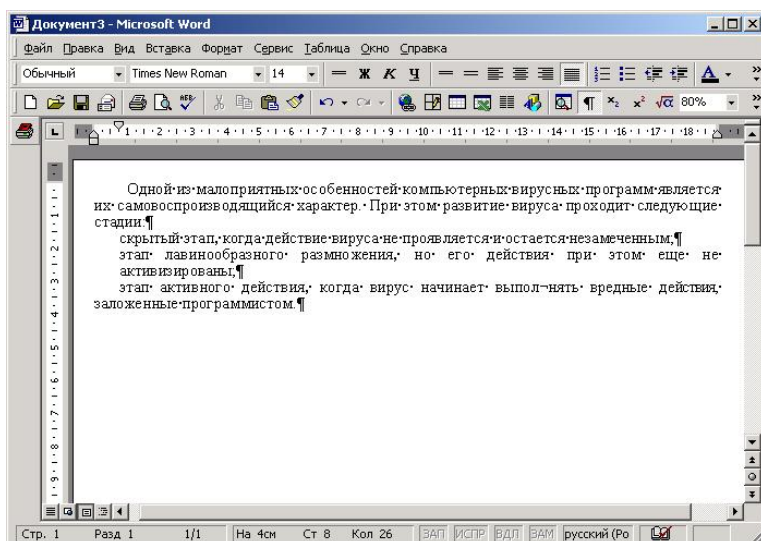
Документ3 - Microsoft Word

Файл Правка Вид Вставка Формат Сервис Таблица Окно Справка

Обычный Times New Roman 14 Ж К Ч

80%

Одной·из·малоприятных·особенностей·компьютерных·вирусных·программ·является·их·самовоспроизводящийся·характер.·При·этом·развитие·вируса·проходит·следующие·стадии:¶

скрытый·этап,·когда·действие·вируса·не·проявляется·и·остается·незамеченным;¶

этап· лавинообразного· размножения,· но· его· действия· при· этом· еще· не· активизированы;¶

этап· активного· действия,· когда· вирус· начинает· выпол¬нять· вредные· действия,· заложенные·программистом.¶

Стр. 1 Разд 1 1/1 На 4см Ст 8 Кол 26 ЗАП ИСПР ВДЛ ЗАМ русский (Ро